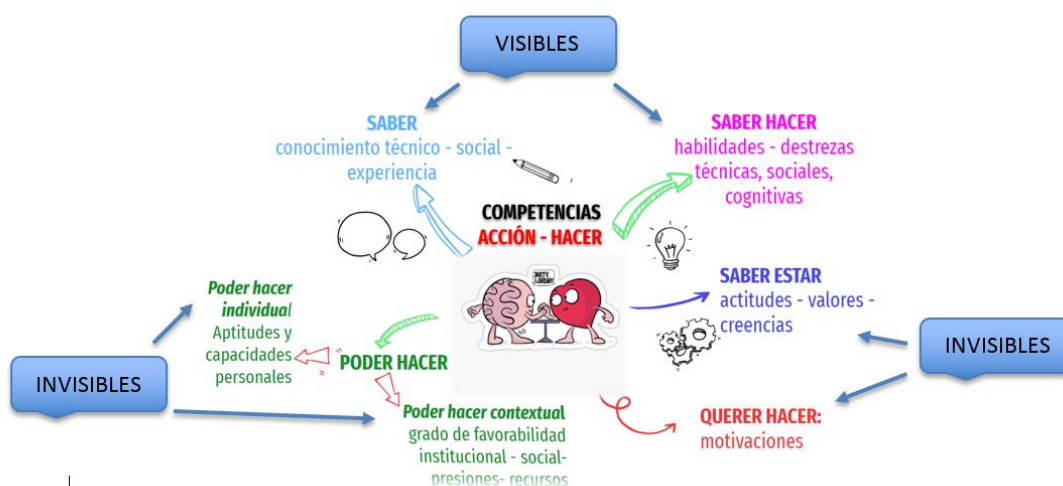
VISIBLES

SABER
conocimiento técnico - social - experiencia

SABER HACER
habilidades - destrezas técnicas, sociales, cognitivas

COMPETENCIAS
ACCIÓN - HACER

SABER ESTAR
actitudes - valores - creencias

INVISIBLES

Poder hacer individual
Aptitudes y capacidades personales

PODER HACER

INVISIBLES

Poder hacer contextual
grado de favorabilidad institucional - social- presiones- recursos

QUERER HACER:
motivaciones